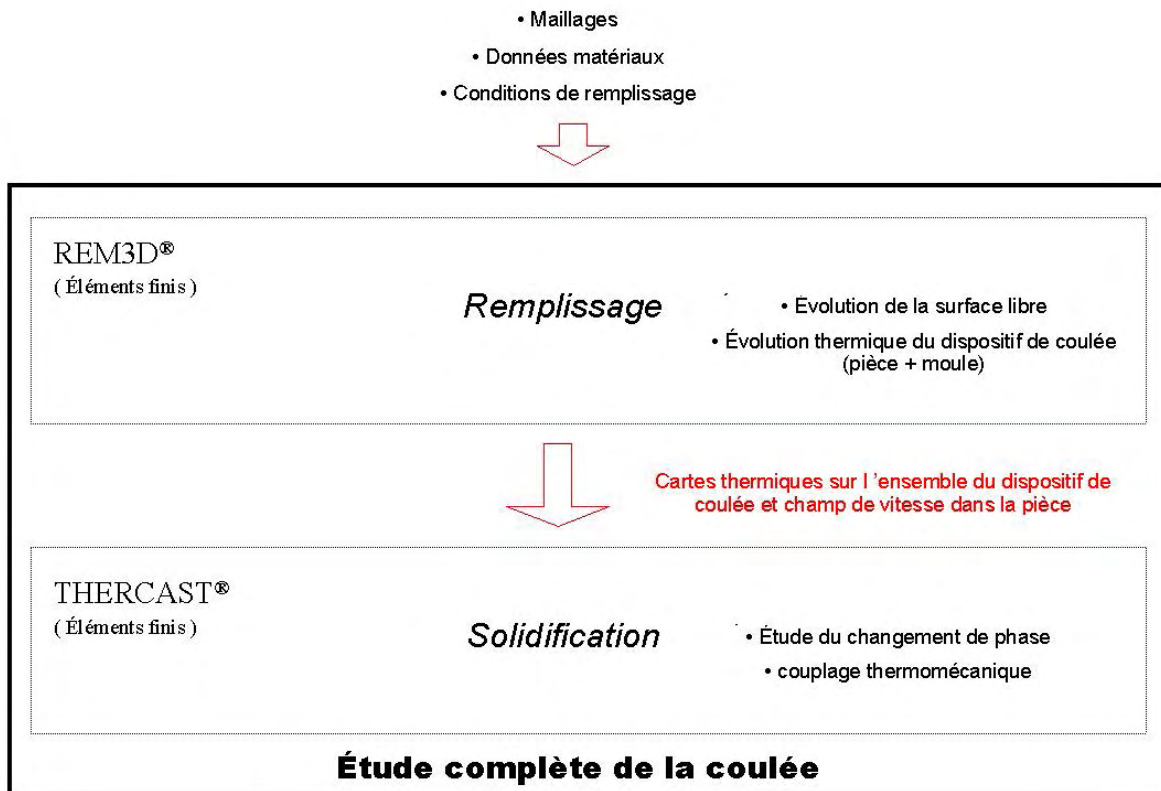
• Maillages
• Données matériaux
• Conditions de remplissage

REM3D®
( Éléments finis )

Remplissage

• Évolution de la surface libre
• Évolution thermique du dispositif de coulée (pièce + moule)

Cartes thermiques sur l 'ensemble du dispositif de coulée et champ de vitesse dans la pièce

THERCAST®
( Éléments finis )

Solidification

• Étude du changement de phase
• couplage thermomécanique

Étude complète de la coulée